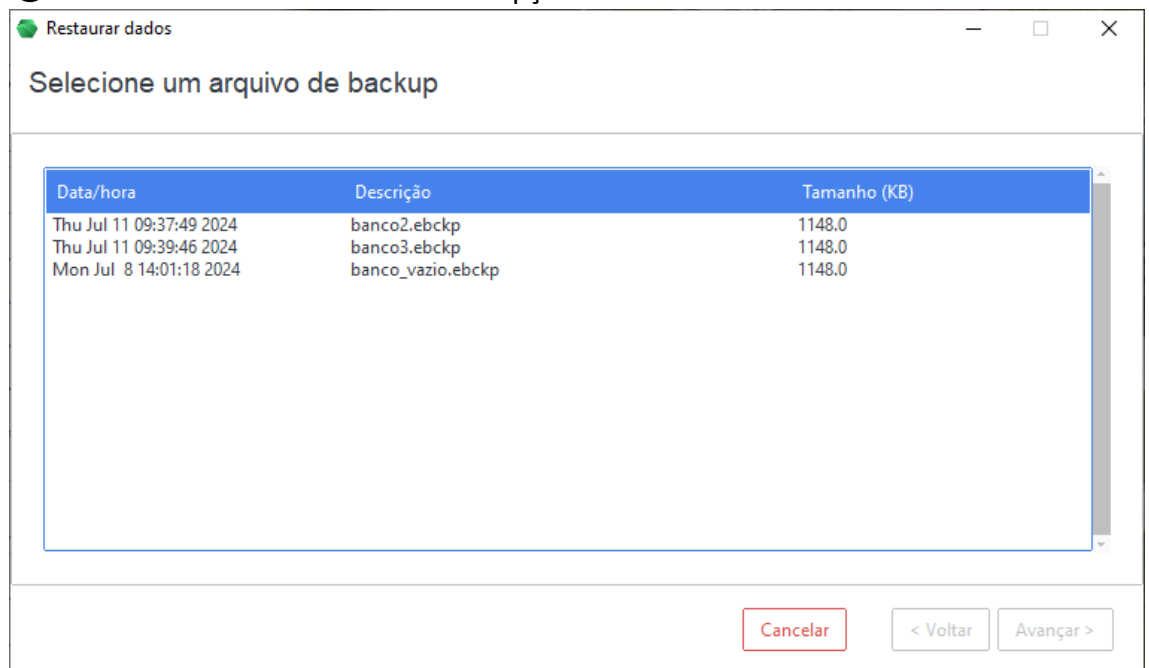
Restaurar dados

Selecione um arquivo de backup

| Data/hora | Descrição | Tamanho (KB) |
|---|---|---|
| Thu Jul 11 09:37:49 2024 | banco2.ebckp | 1148.0 |
| Thu Jul 11 09:39:46 2024 | banco3.ebckp | 1148.0 |
| Mon Jul 8 14:01:18 2024 | banco_vazio.ebckp | 1148.0 |

Cancelar
< Voltar
Avançar >